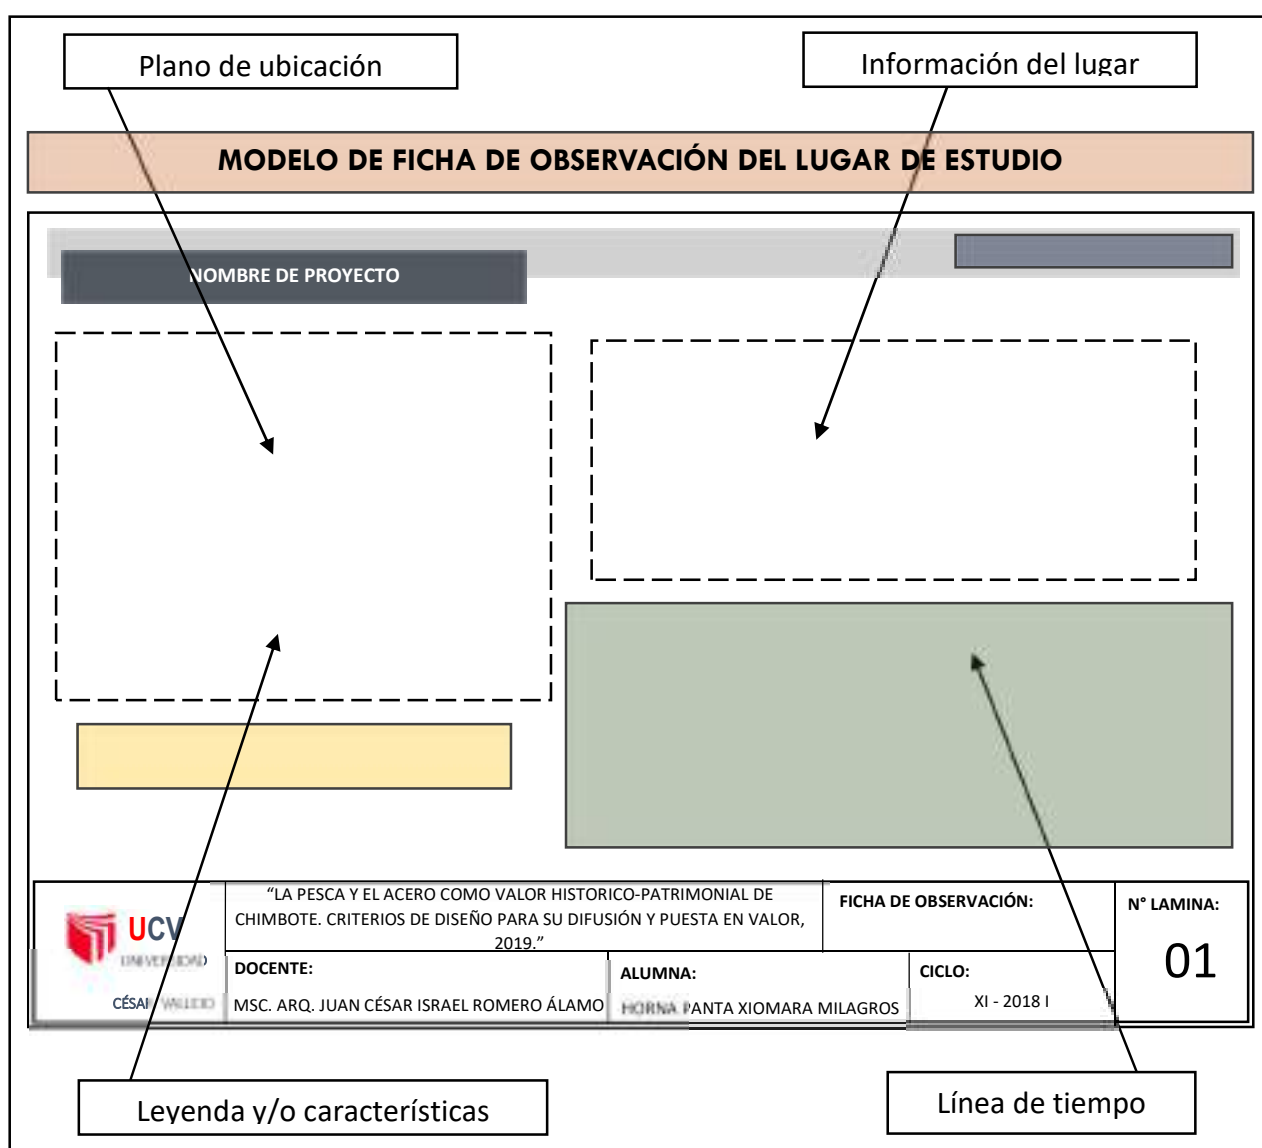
Plano de ubicación

Información del lugar

MODELO DE FICHA DE OBSERVACIÓN DEL LUGAR DE ESTUDIO

NOMBRE DE PROYECTO

UCV UNIVERSIDAD CÉSAR VALLEJO

"LA PESCA Y EL ACERO COMO VALOR HISTORICO-PATRIMONIAL DE CHIMBOTE. CRITERIOS DE DISEÑO PARA SU DIFUSIÓN Y PUESTA EN VALOR, 2019."

FICHA DE OBSERVACIÓN:

N° LAMINA:

01

DOCENTE:

MSC. ARQ. JUAN CÉSAR ISRAEL ROMERO ÁLAMO

ALUMNA:

HORNA PANTA XIOMARA MILAGROS

CICLO:

XI - 2018 I

Leyenda y/o características

Línea de tiempo